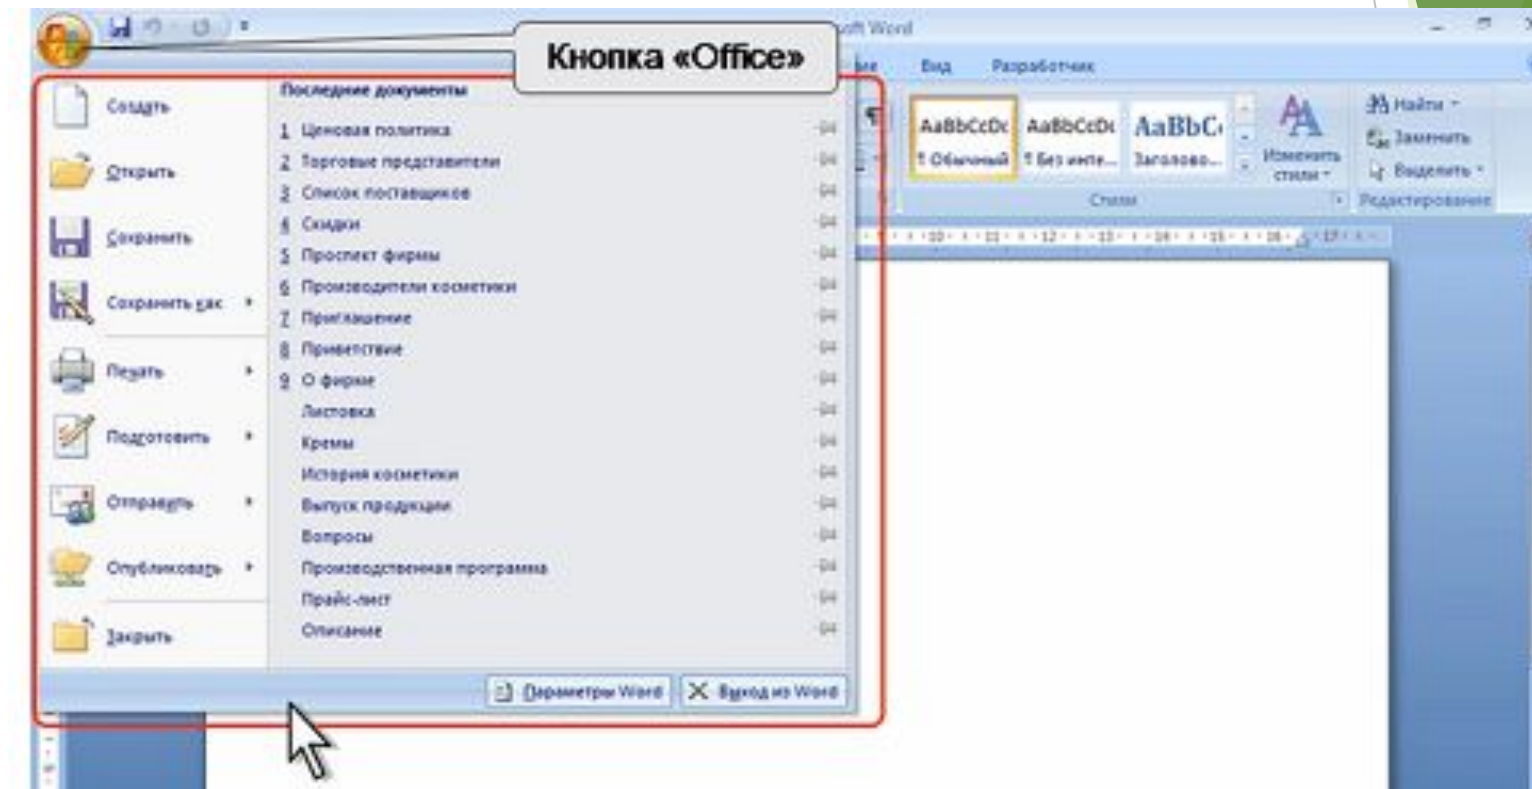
Кнопка «Office»

soft Word

Вид Разработчик

Создать
Открыть
Сохранить
Сохранить как
Печать
Подготовить
Отправить
Опубликовать
Закрыть

Последние документы
1 Ценовая политика
2 Торговые представители
3 Список поставщиков
4 Скидки
5 Проспект фирмы
6 Производители косметики
7 Приглашение
8 Приветствие
9 О фирме
Листовка
Кремы
История косметики
Выпуск продукции
Вопросы
Производственная программа
Прайс-лист
Описание

Параметры Word
Выход из Word

AaBbCcDc ¶ Обычный
AaBbCcDc ¶ Без инте...
AaBbC Заголово...
Изменить стили
Стили
Найти
Заменить
Выделить
Редактирование